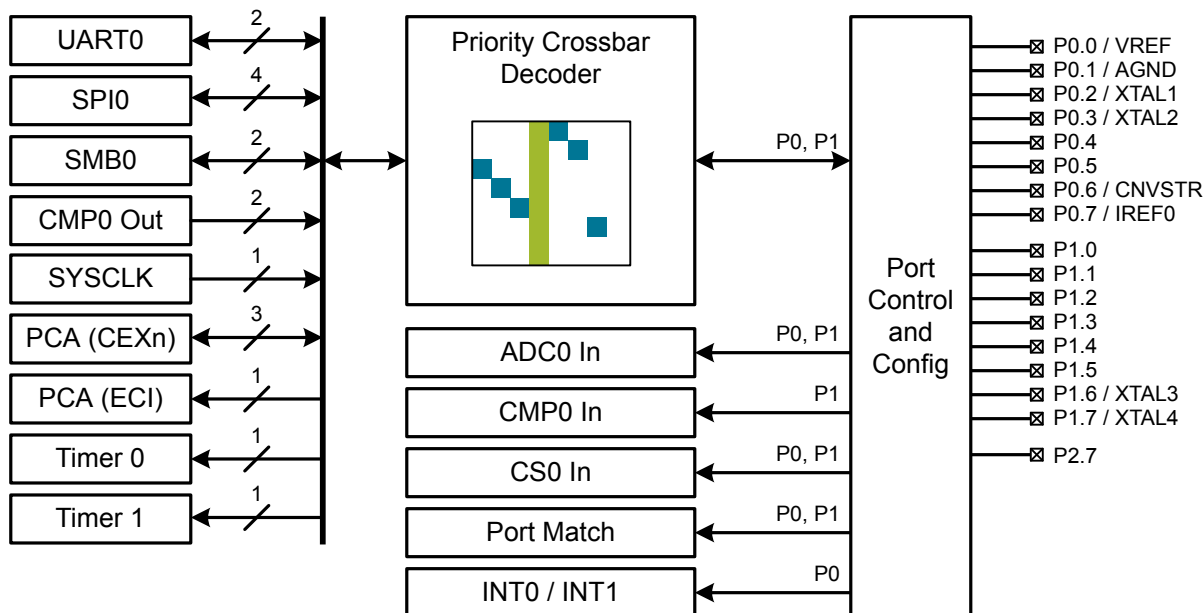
UART0
2
SPI0
4
SMB0
2
CMP0 Out
2
SYSCLK
1
PCA (CEXn)
3
PCA (ECI)
1
Timer 0
1
Timer 1
1

Priority Crossbar Decoder

P0, P1

ADC0 In
P0, P1
CMP0 In
P1
CS0 In
P0, P1
Port Match
P0, P1
INT0 / INT1
P0

Port Control and Config

P0.0 / VREF
P0.1 / AGND
P0.2 / XTAL1
P0.3 / XTAL2
P0.4
P0.5
P0.6 / CNVSTR
P0.7 / IREF0
P1.0
P1.1
P1.2
P1.3
P1.4
P1.5
P1.6 / XTAL3
P1.7 / XTAL4
P2.7